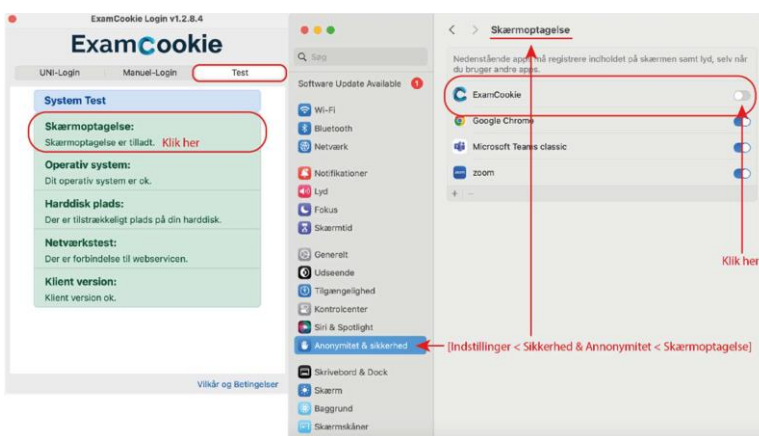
ExamCookie Login v1.2.8.4

ExamCookie

UNI-Login | Manuel-Login | Test

System Test

Skærmoptagelse:
Skærmoptagelse er tilladt. Klik her

Operativ system:
Dit operativ system er ok.

Harddisk plads:
Der er tilstrækkeligt plads på din harddisk.

Netværkstest:
Der er forbindelse til webservicen.

Klient version:
Klient version ok.

Vilkår og Betingelser

Søg

Software Update Available 1

Wi-Fi
Bluetooth
Netværk
Notifikationer
Lyd
Fokus
Skærmtid
Generelt
Udseende
Tilgængelighed
Kontrolcenter
Siri & Spotlight
Anonymitet & sikkerhed
Skrivebord & Dock
Skærm
Baggrund
Skærmskåner

Skærmoptagelse

Nedenstående apps må registrere indholdet på skærmen samt lyd, selv når du bruger andre apps.

ExamCookie
Google Chrome
Microsoft Teams classic
zoom

+ −

Klik her

[Indstillinger < Sikkerhed & Annonymitet < Skærmoptagelse]